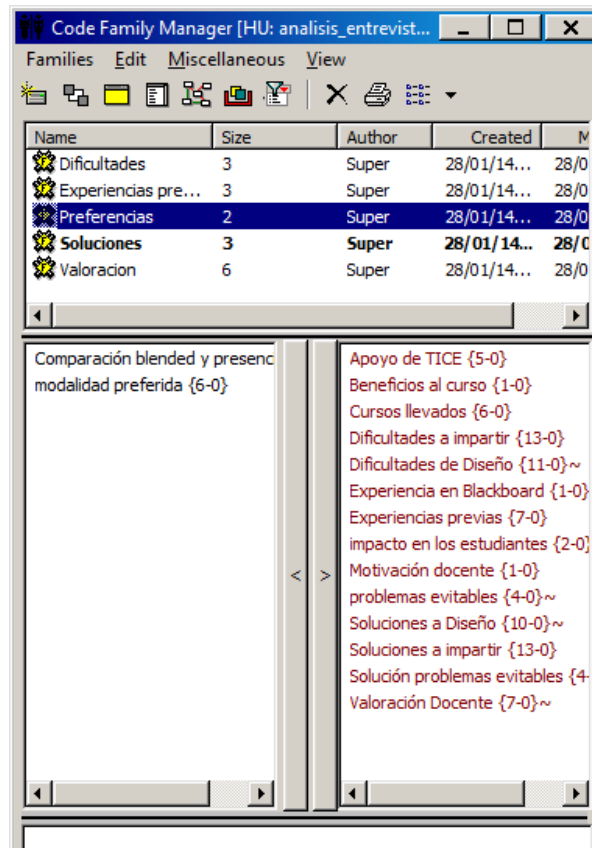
Code Family Manager [HU: analisis_entrevist...

Families Edit Miscellaneous View

| Name | Size | Author | Created | M |
|---|---|---|---|---|
| Dificultades | 3 | Super | 28/01/14... | 28/0 |
| Experiencias pre... | 3 | Super | 28/01/14... | 28/0 |
| Preferencias | 2 | Super | 28/01/14... | 28/0 |
| Soluciones | 3 | Super | 28/01/14... | 28/0 |
| Valoracion | 6 | Super | 28/01/14... | 28/0 |

Comparación blended y presenc
modalidad preferida {6-0}

< >

Apoyo de TICE {5-0}
Beneficios al curso {1-0}
Cursos llevados {6-0}
Dificultades a impartir {13-0}
Dificultades de Diseño {11-0}~
Experiencia en Blackboard {1-0}
Experiencias previas {7-0}
impacto en los estudiantes {2-0}
Motivación docente {1-0}
problemas evitables {4-0}~
Soluciones a Diseño {10-0}~
Soluciones a impartir {13-0}
Solución problemas evitables {4-
Valoración Docente {7-0}~